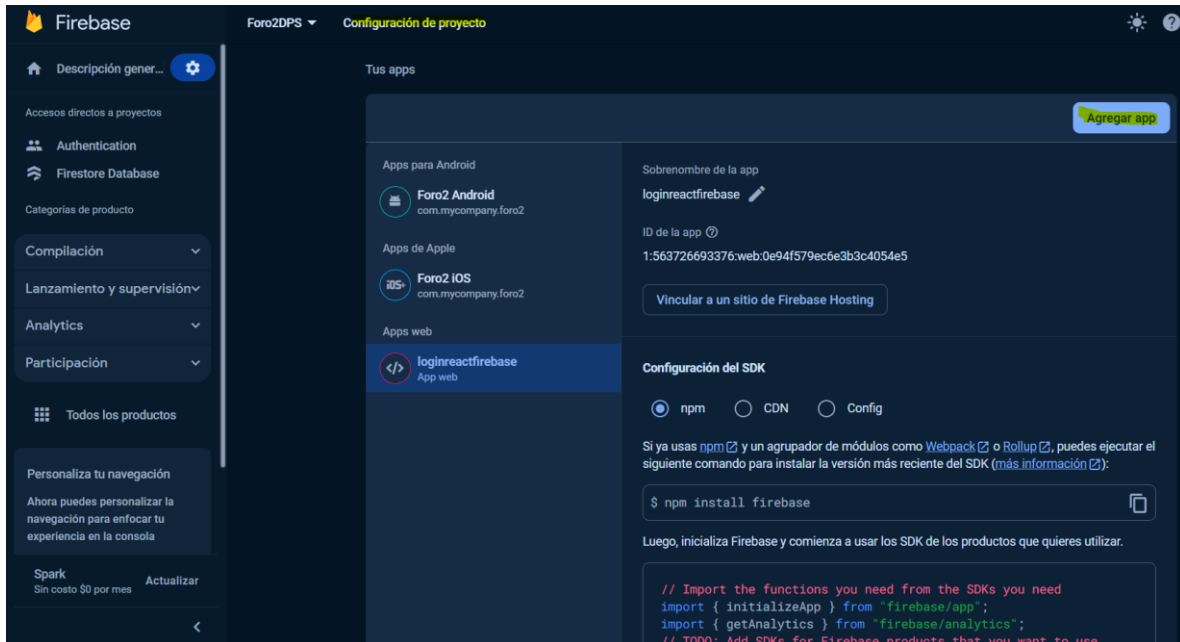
Firebase

Foro2DPS

Configuración de proyecto

Descripción gener...

Accesos directos a proyectos

Authentication

Firestore Database

Categorías de producto

Compilación

Lanzamiento y supervisión

Analytics

Participación

Todos los productos

Personaliza tu navegación

Ahora puedes personalizar la navegación para enfocar tu experiencia en la consola

Spark
Sin costo $0 por mes

Actualizar

Tus apps

Agregar app

Apps para Android

Foro2 Android
com.mycompany.foro2

Apps de Apple

Foro2 iOS
com.mycompany.foro2

Apps web

loginreactfirebase
App web

Sobrenombre de la app

loginreactfirebase

ID de la app

1:563726693376:web:0e94f579ec6e3b3c4054e5

Vincular a un sitio de Firebase Hosting

Configuración del SDK

npm CDN Config

Si ya usas npm y un agrupador de módulos como Webpack o Rollup, puedes ejecutar el siguiente comando para instalar la versión más reciente del SDK (más información):

$ npm install firebase

Luego, inicializa Firebase y comienza a usar los SDK de los productos que quieres utilizar.

// Import the functions you need from the SDKs you need
import { initializeApp } from "firebase/app";
import { getAnalytics } from "firebase/analytics";
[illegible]